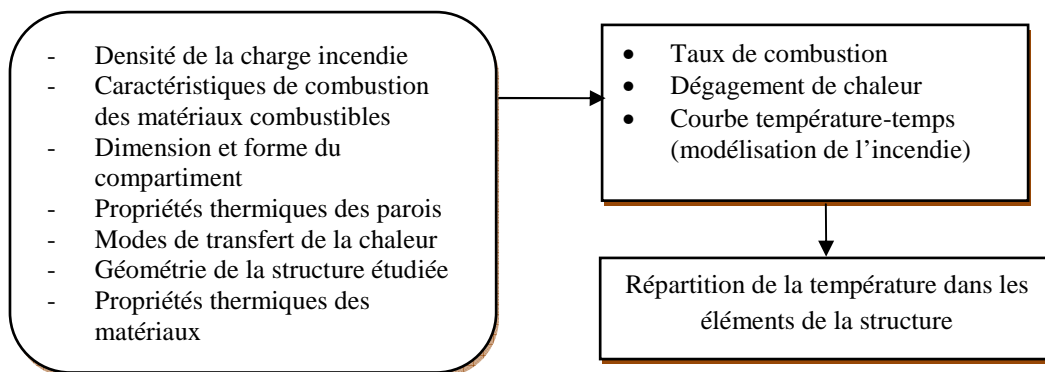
- Densité de la charge incendie
- Caractéristiques de combustion des matériaux combustibles
- Dimension et forme du compartiment
- Propriétés thermiques des parois
- Modes de transfert de la chaleur
- Géométrie de la structure étudiée
- Propriétés thermiques des matériaux

• Taux de combustion
• Dégagement de chaleur
• Courbe température-temps (modélisation de l'incendie)

Répartition de la température dans les éléments de la structure